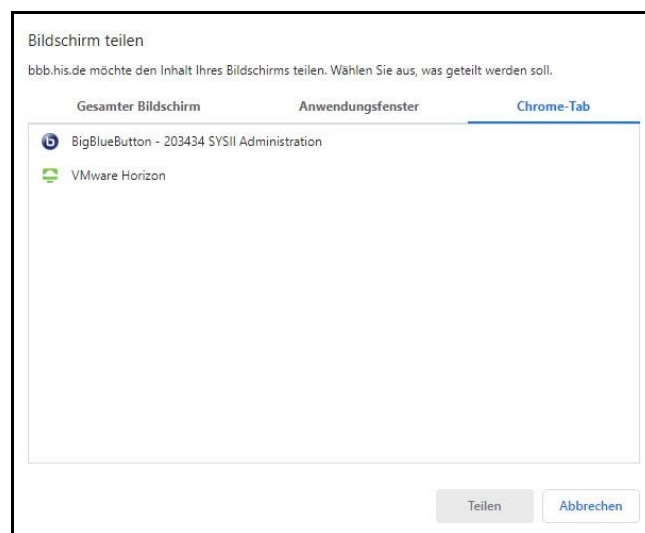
Bildschirm teilen

bbb.his.de möchte den Inhalt Ihres Bildschirms teilen. Wählen Sie aus, was geteilt werden soll.

Gesamter Bildschirm | Anwendungsfenster | Chrome-Tab

BigBlueButton - 203434 SYSII Administration

VMware Horizon

Teilen | Abbrechen